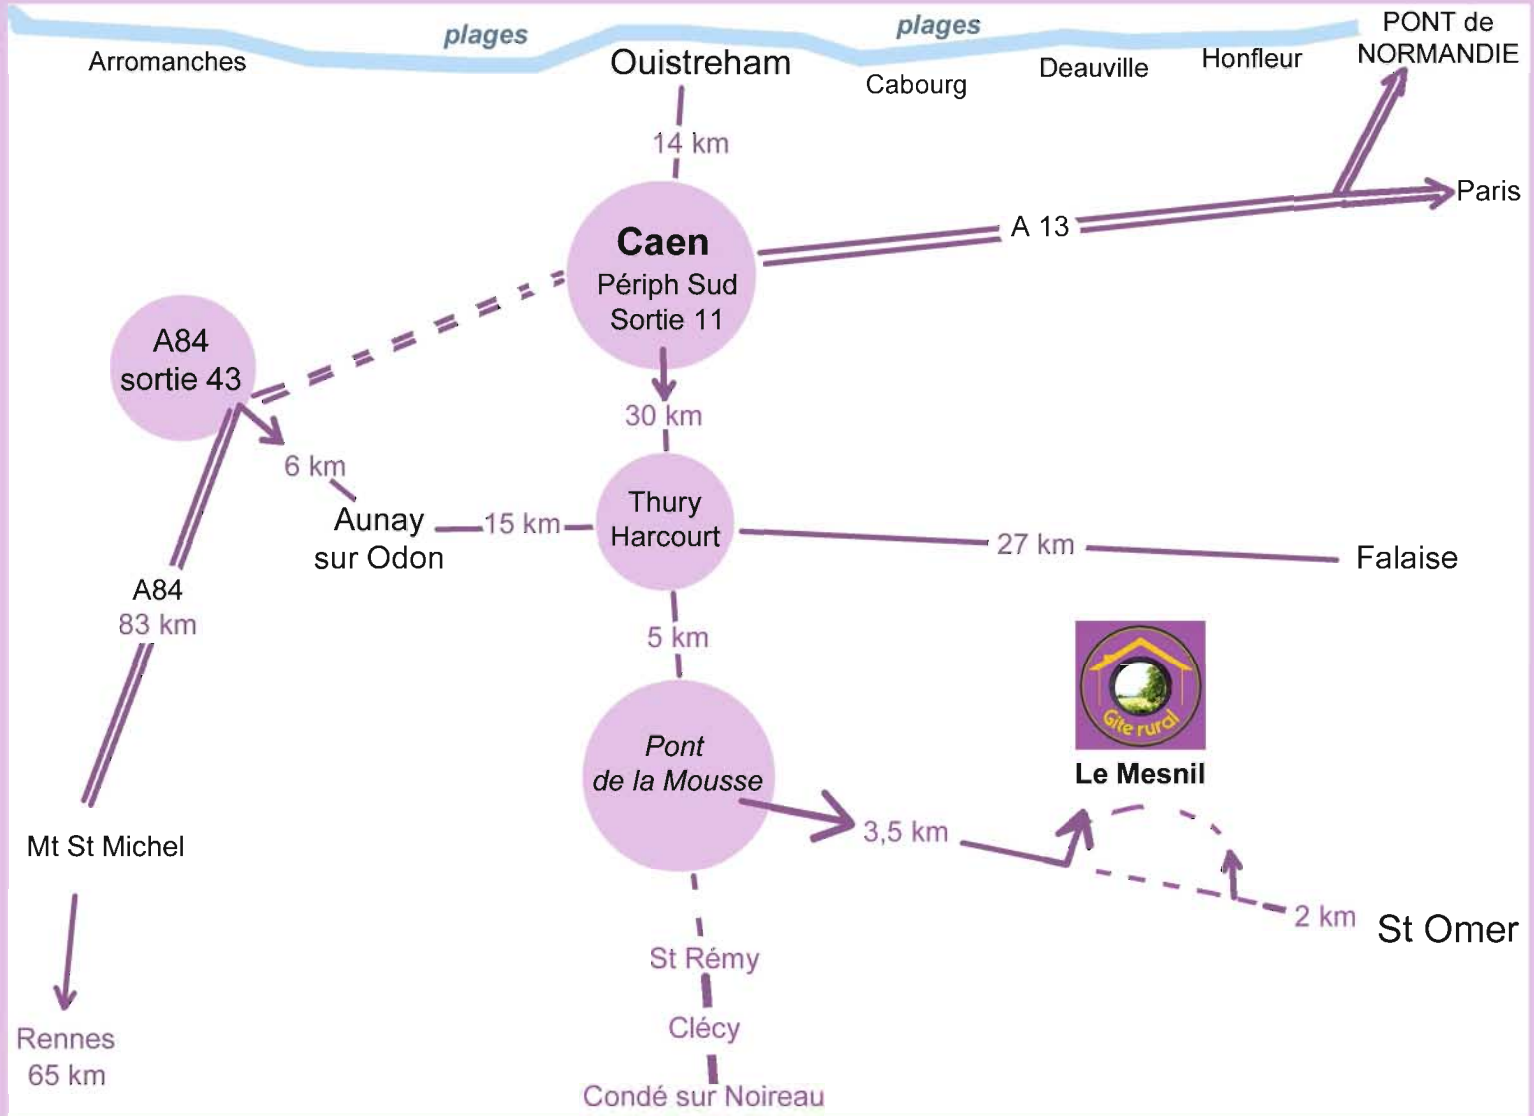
plages

plages

Arromanches

Ouistreham

Cabourg

Deauville

Honfleur

PONT de NORMANDIE

14 km

Paris

A 13

Caen
Périph Sud
Sortie 11

A84
sortie 43

30 km

6 km

Aunay sur Odon

15 km

Thury Harcourt

27 km

Falaise

A84
83 km

5 km

Gîte rural

Le Mesnil

Pont de la Mousse

3,5 km

Mt St Michel

2 km

St Omer

St Rémy

Clécy

Rennes
65 km

Condé sur Noireau